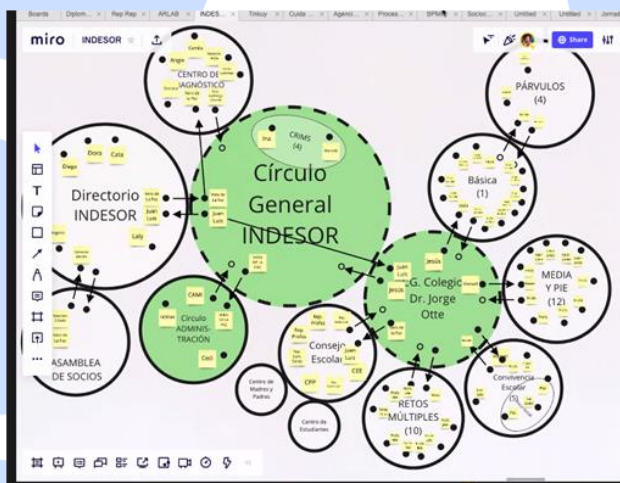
Boards | Diplom... | Rep Rap | ARLAB | INDES... | Tinkuy | Cuida... | Agenci... | Proces... | SPM | Socioc... | Untitled | Untitled | Jornad

miro INDESOR

Share

CENTRO DE DIAGNÓSTICO

Ángel

Camila

PÁRVULOS (4)

CRIMS (4)

Ina

Círculo General INDESOR

Diego

Doris

Cata

Directorio INDESOR

Juan Luis

Lalo

Básica (1)

Jesús

G. Colegio Dr. Jorge Otte

MEDIA Y PIE (12)

CAMI

Círculo ADMINISTRACIÓN

Ceci

Consejo Escolar

Juan Luis

CEE

CFP

ASAMBLEA DE SOCIOS

Centro de Madres y Padres

Centro de Estudiantes

RETOS MÚLTIPLES (10)

Convivencia Escolar (5)